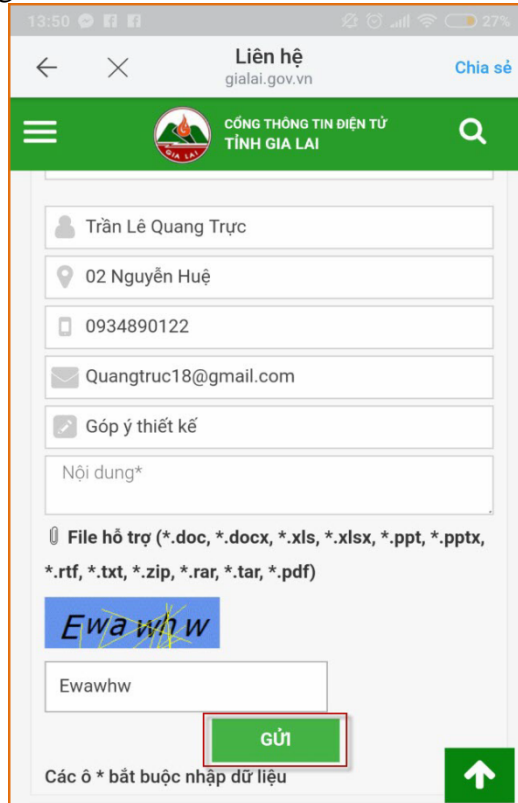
13:50 27%

Liên hệ
gialai.gov.vn
Chia sẻ

GIA LAI
CỔNG THÔNG TIN ĐIỆN TỬ
TỈNH GIA LAI

Trần Lê Quang Trực

02 Nguyễn Huệ

0934890122

Quangtruc18@gmail.com

Góp ý thiết kế

Nội dung*

File hỗ trợ (*.doc, *.docx, *.xls, *.xlsx, *.ppt, *.pptx, *.rtf, *.txt, *.zip, *.rar, *.tar, *.pdf)

Ewa wh w

Ewawhw

GỬI

Các ô * bắt buộc nhập dữ liệu